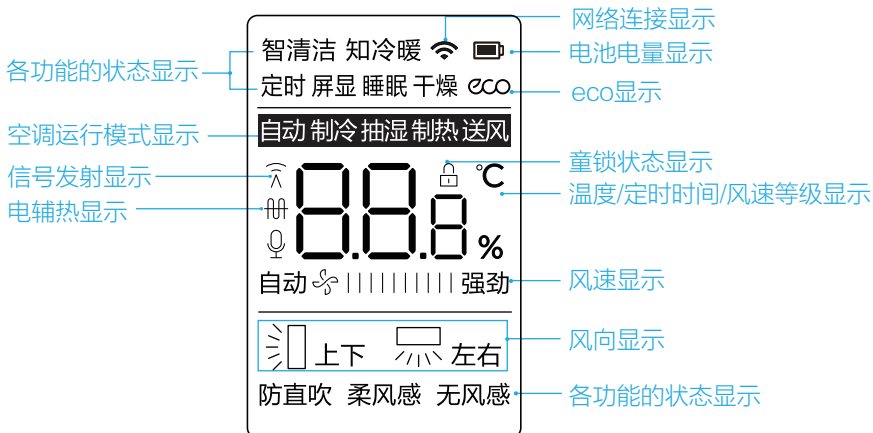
网络连接显示
智清洁 知冷暖
电池电量显示
各功能的状态显示
定时 屏显 睡眠 干燥 eco
eco显示
空调运行模式显示
自动 制冷 抽湿 制热 送风
信号发射显示
童锁状态显示
°C
温度/定时时间/风速等级显示
电辅热显示
8.8.8
%
自动
强劲
风速显示
风向显示
上下
左右
防直吹 柔风感 无风感
各功能的状态显示